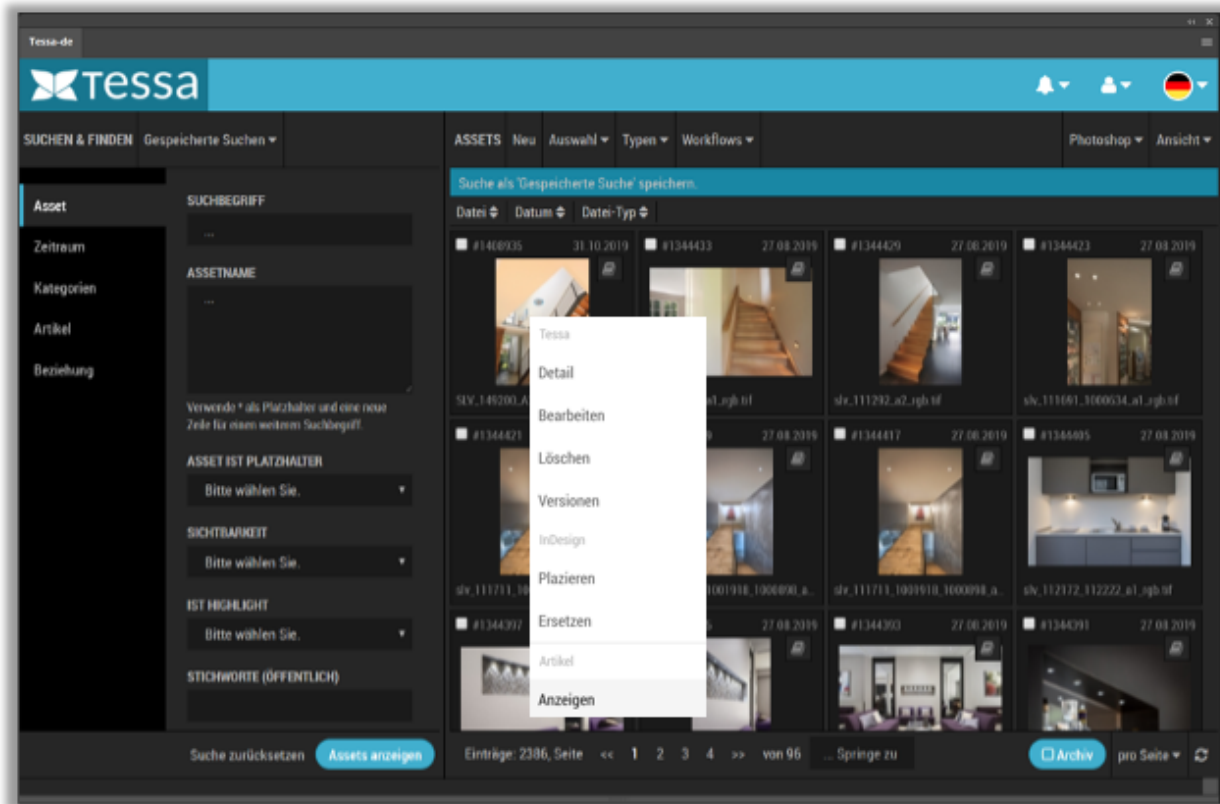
Tessa-de

tessa

SUCHEN & FINDEN Gespeicherte Suchen ▾

ASSETS Neu Auswahl ▾ Typen ▾ Workflows ▾

Photoshop ▾ Ansicht ▾

Asset
Zeitraum
Kategorien
Artikel
Beziehung

SUCHBEGRIFF
...

ASSETNAME
...

Verwende * als Platzhalter und eine neue Zeile für einen weiteren Suchbegriff.

ASSET IST PLATZHALTER
Bitte wählen Sie.

SICHTBARKEIT
Bitte wählen Sie.

IST HIGHLIGHT
Bitte wählen Sie.

STICHWORTE (ÖFFENTLICH)

Suche als 'Gespeicherte Suche' speichern.

Datei ⇕ Datum ⇕ Datei-Typ ⇕

#1408935 31.10.2019
SLV_149200_A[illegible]

#1344433 27.08.2019
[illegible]a1_rgb.tif

#1344429 27.08.2019
slv_111292_a2_rgb.tif

#1344423 27.08.2019
slv_111691_1000534_a1_rgb.tif

#1344421
slv_111711_10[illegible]

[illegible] 27.08.2019
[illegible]1001910_1000898_a...

#1344417 27.08.2019
slv_111711_1001910_1000898_a...

#1344405 27.08.2019
slv_112172_112222_a1_rgb.tif

#1344397

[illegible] 27.08.2019

#1344393 27.08.2019

#1344391 27.08.2019

Tessa
Detail
Bearbeiten
Löschen
Versionen
InDesign
Plazieren
Ersetzen
Artikel
Anzeigen

Suche zurücksetzen Assets anzeigen

Einträge: 2386, Seite << 1 2 3 4 >> von 96 ... Springe zu

Archiv pro Seite ▾